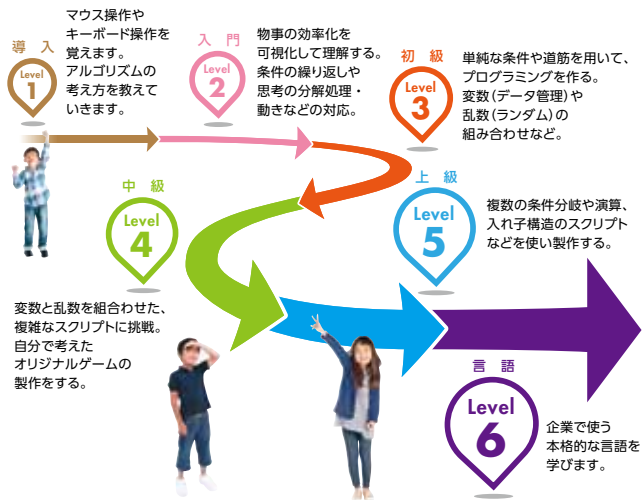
導入
Level
1
マウス操作やキーボード操作を覚えます。アルゴリズムの考え方を教えていきます。

入門
Level
2
物事の効率化を可視化して理解する。条件の繰り返しや思考の分解処理・動きなどの対応。

初級
Level
3
単純な条件や道筋を用いて、プログラミングを作る。変数（データ管理）や乱数（ランダム）の組み合わせなど。

中級
Level
4
変数と乱数を組合わせた、複雑なスクリプトに挑戦。自分で考えたオリジナルゲームの製作をする。

上級
Level
5
複数の条件分岐や演算、入れ子構造のスクリプトなどを使い製作する。

言語
Level
6
企業で使う本格的な言語を学びます。